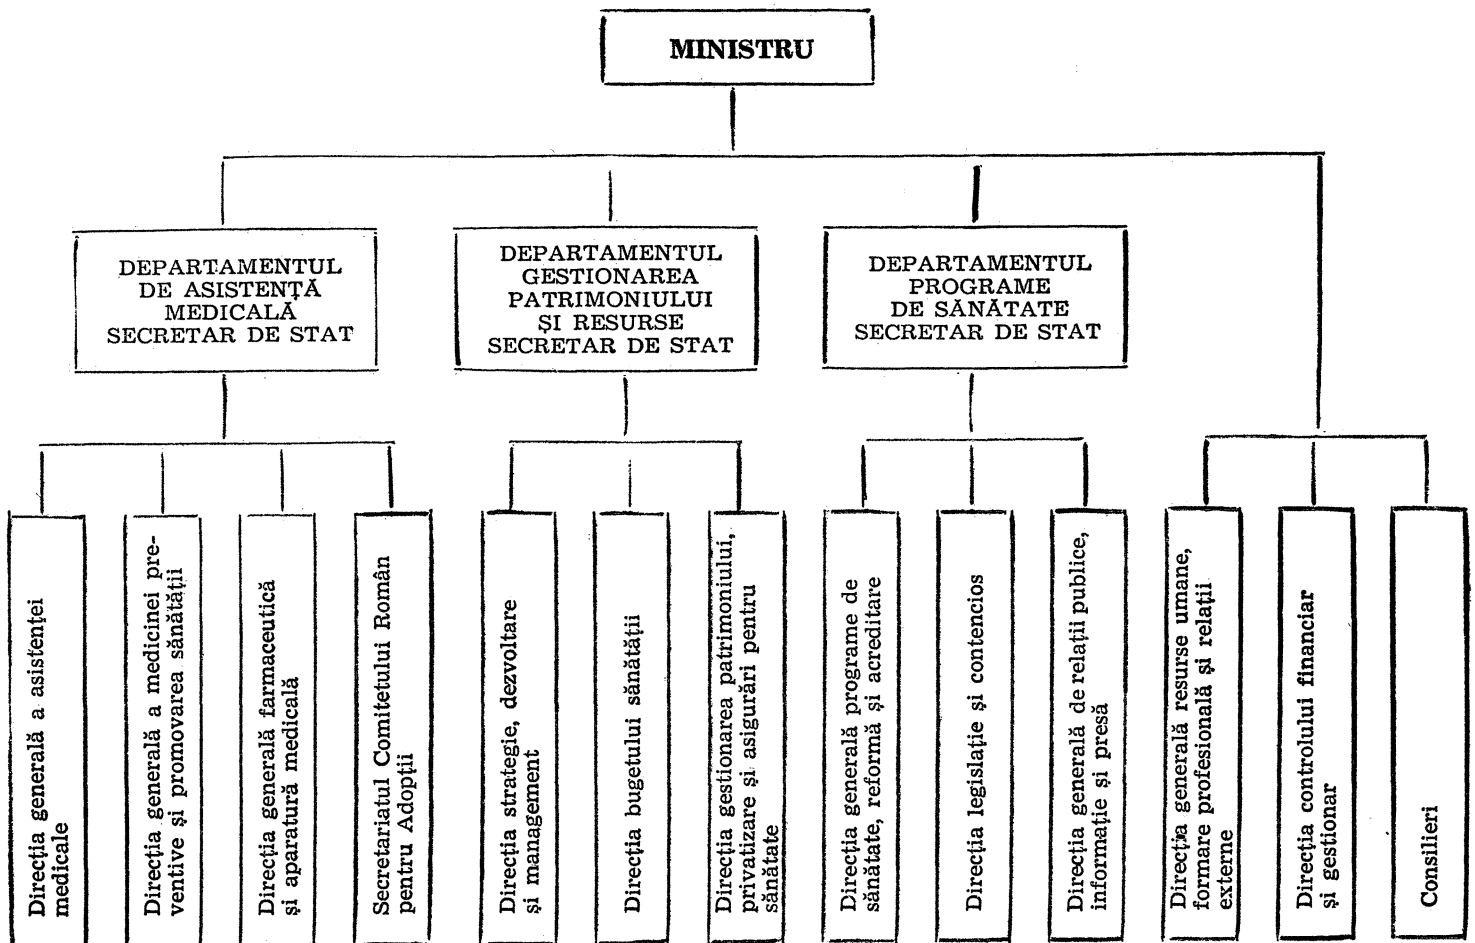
MINISTRU

DEPARTAMENTUL DE ASISTENȚĂ MEDICALĂ SECRETAR DE STAT

DEPARTAMENTUL GESTIONAREA PATRIMONIULUI ȘI RESURSE SECRETAR DE STAT

DEPARTAMENTUL PROGRAME DE SĂNĂTATE SECRETAR DE STAT

Direcția generală a asistenței medicale

Direcția generală a medicinei preventive și promovarea sănătății

Direcția generală farmaceutică și aparatură medicală

Secretariatul Comitetului Român pentru Adopții

Direcția strategie, dezvoltare și management

Direcția bugetului sănătății

Direcția gestionarea patrimoniului, privatizare și asigurări pentru sănătate

Direcția generală programe de sănătate, reformă și acreditare

Direcția legislație și contencios

Direcția generală de relații publice, informație și presă

Direcția generală resurse umane, formare profesională și relații externe

Direcția controlului financiar și gestionar

Consilieri